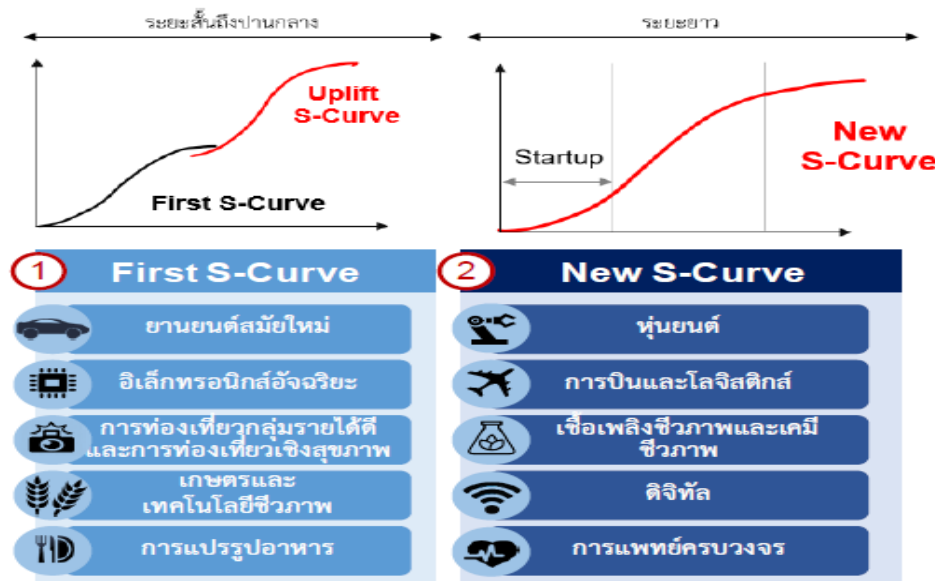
ระยะสั้นถึงปานกลาง

ระยะยาว

Uplift S-Curve

First S-Curve

Startup

New S-Curve

1 First S-Curve

ยานยนต์สมัยใหม่

อิเล็กทรอนิกส์อัจฉริยะ

การท่องเที่ยวกลุ่มรายได้ดีและการท่องเที่ยวเชิงสุขภาพ

เกษตรและเทคโนโลยีชีวภาพ

การแปรรูปอาหาร

2 New S-Curve

หุ่นยนต์

การบินและโลจิสติกส์

เชื้อเพลิงชีวภาพและเคมีชีวภาพ

ดิจิทัล

การแพทย์ครบวงจร